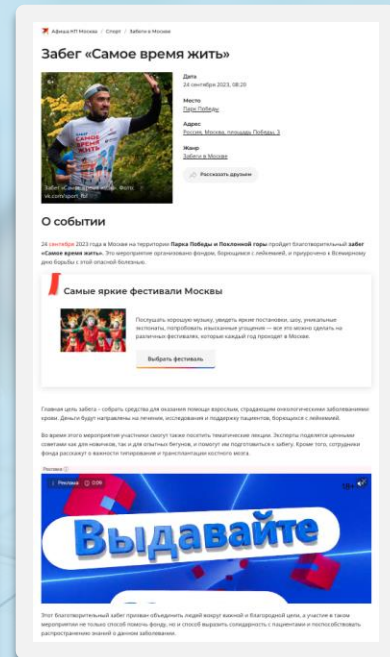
Афиша НП Москва / Спорт / Забеги в Москве

Забег «Самое время жить»

6+

Забег «Самое время жить». Фото: vk.com/sport_fd

Дата
24 сентября 2023, 08:20

Место
Парк Победы

Адрес
Россия, Москва, площадь Победы, 3

Жанр
Забеги в Москве

Рассказать друзьям

О событии

24 сентября 2023 года в Москве на территории Парка Победы и Поклонной горы пройдет благотворительный забег «Самое время жить». Это мероприятие организовано фондом, борющимся с лейкемией, и приурочено к Всемирному дню борьбы с этой опасной болезнью.

Самые яркие фестивали Москвы

Послушать хорошую музыку, увидеть яркие постановки, шоу, уникальные экспонаты, попробовать изысканные угощения — все это можно сделать на различных фестивалях, которые каждый год проходят в Москве.

Выбрать фестиваль

Главная цель забега – собрать средства для оказания помощи взрослым, страдающим онкологическими заболеваниями крови. Деньги будут направлены на лечение, исследования и поддержку пациентов, борющихся с лейкемией.

Во время этого мероприятия участники смогут также посетить тематические лекции. Эксперты поделятся ценными советами как для новичков, так и для опытных бегунов, и помогут им подготовиться к забегу. Кроме того, сотрудники фонда расскажут о важности типирования и трансплантации костного мозга.

Реклама

Реклама 0:06

18+

Выдавайте

Этот благотворительный забег призван объединить людей вокруг важной и благородной цели, а участие в таком мероприятии не только способ помочь фонду, но и способ выразить солидарность с пациентами и поспособствовать распространению знаний о данном заболевании.